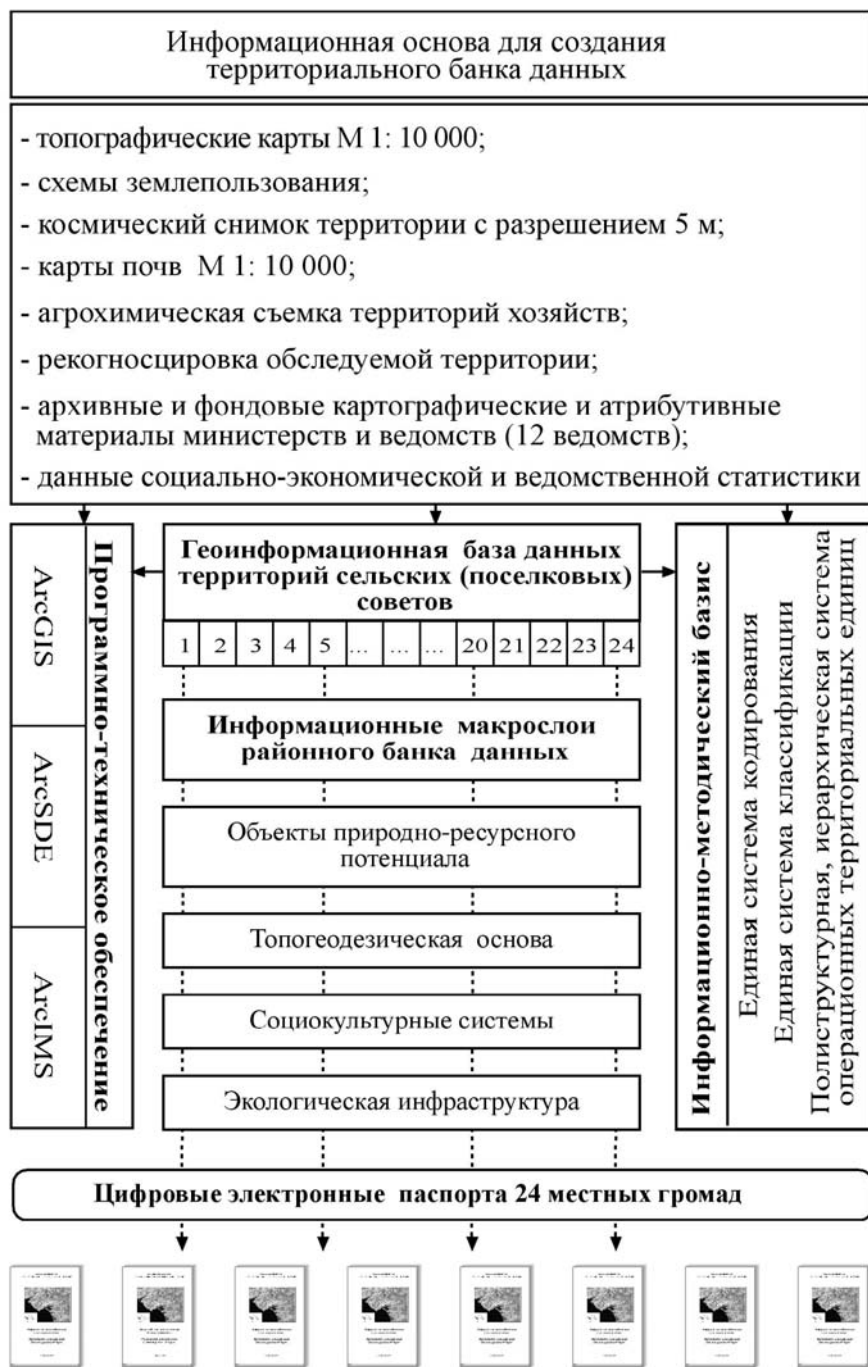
Информационная основа для создания территориального банка данных

- топографические карты М 1: 10 000;
- схемы землепользования;
- космический снимок территории с разрешением 5 м;
- карты почв М 1: 10 000;
- агрохимическая съемка территорий хозяйств;
- рекогносцировка обследуемой территории;
- архивные и фондовые картографические и атрибутивные материалы министерств и ведомств (12 ведомств);
- данные социально-экономической и ведомственной статистики

ArcGIS
ArcSDE
ArcIMS
Программно-техническое обеспечение

Геоинформационная база данных территорий сельских (поселковых) советов

| 1 | 2 | 3 | 4 | 5 | ... | ... | ... | 20 | 21 | 22 | 23 | 24 |
|---|---|---|---|---|---|---|---|---|---|---|---|---|

Информационные макрослои районного банка данных

Объекты природно-ресурсного потенциала

Топогеодезическая основа

Социокультурные системы

Экологическая инфраструктура

Информационно-методический базис
Единая система кодирования
Единая система классификации
Полиструктурная, иерархическая система операционных территориальных единиц

Цифровые электронные паспорта 24 местных громад